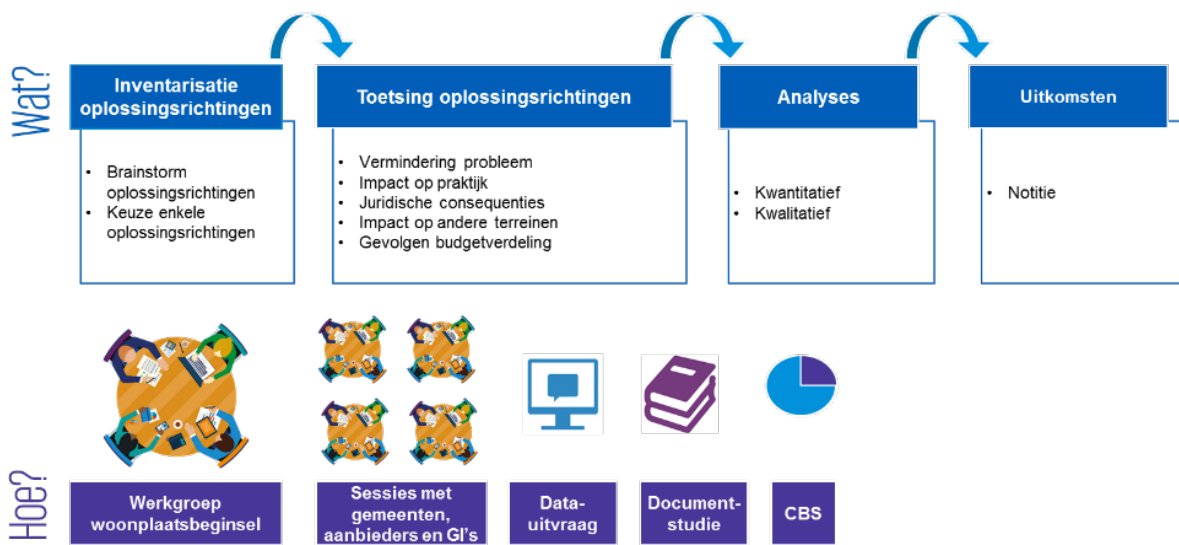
Wat?

Inventarisatie oplossingsrichtingen

- Brainstorm oplossingsrichtingen
- Keuze enkele oplossingsrichtingen

Toetsing oplossingsrichtingen

- Vermindering probleem
- Impact op praktijk
- Juridische consequenties
- Impact op andere terreinen
- Gevolgen budgetverdeling

Analyses

- Kwantitatief
- Kwalitatief

Uitkomsten

- Notitie

Hoe?

Werkgroep woonplaatsbeginsel

Sessies met gemeenten, aanbieders en GI's

Datauitvraag

Documentstudie

CBS